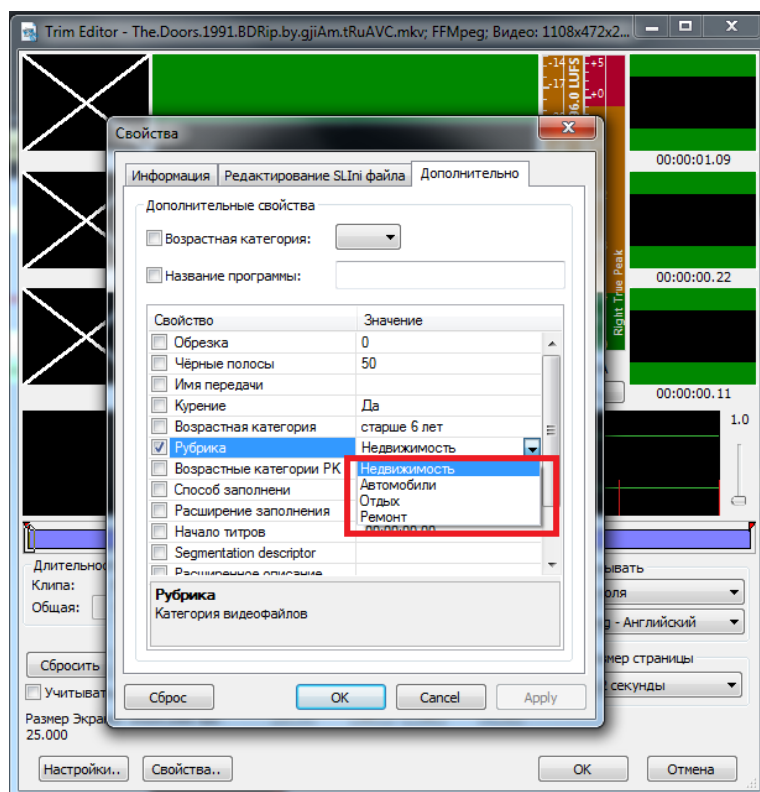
Trim Editor - The.Doors.1991.BDRip.by.gjiAm.tRuAVC.mkv; FFMpeg; Видео: 1108x472x2...

-14 -17 LUFS +5 +0

00:00:01.09

00:00:00.22

Right True Peak

00:00:00.11

1.0

Свойства

Информация | Редактирование SLIni файла | Дополнительно

Дополнительные свойства

Возрастная категория:

Название программы:

| Свойство | Значение |
|---|---|
| Обрезка | 0 |
| Чёрные полосы | 50 |
| Имя передачи | |
| Курение | Да |
| Возрастная категория | старше 6 лет |
| Рубрика | Недвижимость |
| Возрастные категории РК | Недвижимость |
| Способ заполнени | Автомобили |
| Расширение заполнения | Отдых |
| Начало титров | Ремонт |
| Segmentation descriptor | |
| Расширенное описание | |

Рубрика
Категория видеофайлов

Сброс
OK
Cancel
Apply

Длительно
Клипа:
Общая:
Сбросить
Учитыват
Размер Экра
25.000

ывать
поля
g - Английский
мер страницы
секунды

Настройки..
Свойства..
OK
Отмена